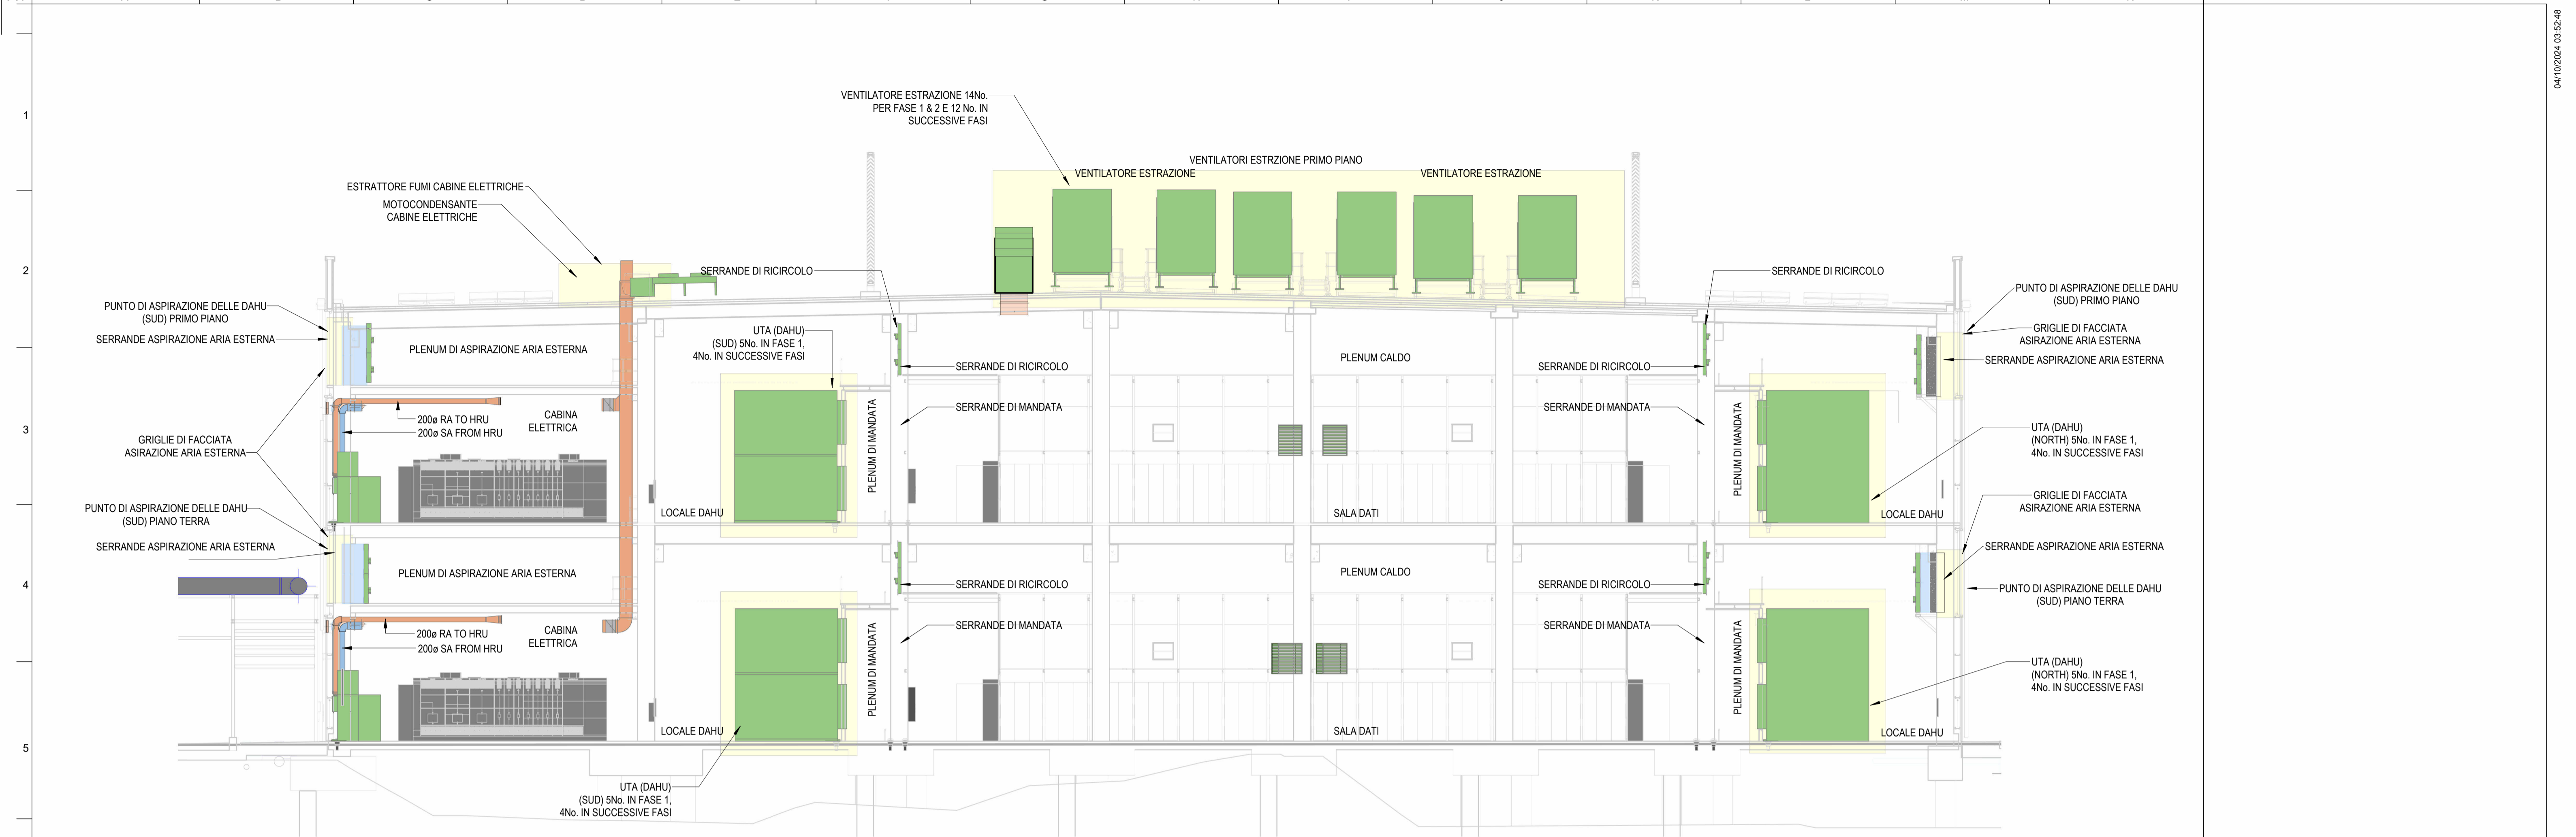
04/10/2024 03:52:48

1

2

3

4

5

VENTILATORE ESTRAZIONE 14No. PER FASE 1 & 2 E 12 No. IN SUCCESSIVE FASI

VENTILATORI ESTRZIONE PRIMO PIANO

VENTILATORE ESTRAZIONE

VENTILATORE ESTRAZIONE

ESTRATTORE FUMI CABINE ELETTRICHE

MOTOCONDENSANTE CABINE ELETTRICHE

SERRANDE DI RICIRCOLO

SERRANDE DI RICIRCOLO

PUNTO DI ASPIRAZIONE DELLE DAHU (SUD) PRIMO PIANO

SERRANDE ASPIRAZIONE ARIA ESTERNA

PLENUM DI ASPIRAZIONE ARIA ESTERNA

UTA (DAHU) (SUD) 5No. IN FASE 1, 4No. IN SUCCESSIVE FASI

PUNTO DI ASPIRAZIONE DELLE DAHU (SUD) PRIMO PIANO

GRIGLIE DI FACCIATA ASIRAZIONE ARIA ESTERNA

SERRANDE ASPIRAZIONE ARIA ESTERNA

PLENUM CALDO

SERRANDE DI RICIRCOLO

SERRANDE DI RICIRCOLO

SERRANDE DI MANDATA

SERRANDE DI MANDATA

200ø RA TO HRU

200ø SA FROM HRU

CABINA ELETTRICA

GRIGLIE DI FACCIATA ASIRAZIONE ARIA ESTERNA

PLENUM DI MANDATA

PLENUM DI MANDATA

UTA (DAHU) (NORTH) 5No. IN FASE 1, 4No. IN SUCCESSIVE FASI

LOCALE DAHU

SALA DATI

LOCALE DAHU

GRIGLIE DI FACCIATA ASIRAZIONE ARIA ESTERNA

PUNTO DI ASPIRAZIONE DELLE DAHU (SUD) PIANO TERRA

SERRANDE ASPIRAZIONE ARIA ESTERNA

SERRANDE ASPIRAZIONE ARIA ESTERNA

PLENUM DI ASPIRAZIONE ARIA ESTERNA

PLENUM CALDO

SERRANDE DI RICIRCOLO

SERRANDE DI RICIRCOLO

PUNTO DI ASPIRAZIONE DELLE DAHU (SUD) PIANO TERRA

200ø RA TO HRU

200ø SA FROM HRU

CABINA ELETTRICA

SERRANDE DI MANDATA

SERRANDE DI MANDATA

PLENUM DI MANDATA

PLENUM DI MANDATA

UTA (DAHU) (NORTH) 5No. IN FASE 1, 4No. IN SUCCESSIVE FASI

LOCALE DAHU

SALA DATI

LOCALE DAHU

UTA (DAHU) (SUD) 5No. IN FASE 1, 4No. IN SUCCESSIVE FASI